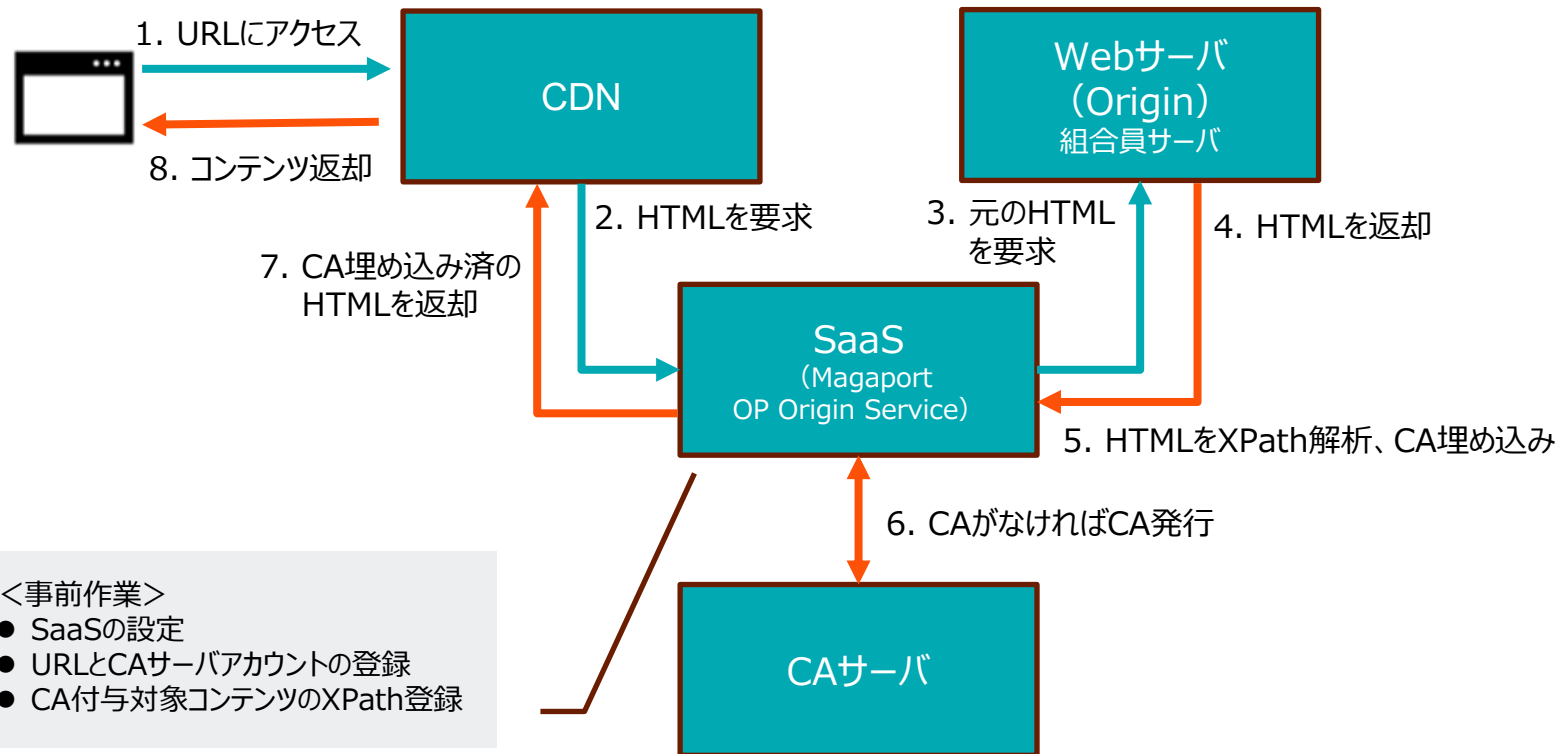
1. URLにアクセス

CDN

Webサーバ
（Origin）
組合員サーバ

8. コンテンツ返却

2. HTMLを要求

3. 元のHTML
を要求

4. HTMLを返却

7. CA埋め込み済の
HTMLを返却

SaaS
（Magaport
OP Origin Service）

5. HTMLをXPath解析、CA埋め込み

6. CAがなければCA発行

＜事前作業＞
● SaaSの設定
● URLとCAサーバアカウントの登録
● CA付与対象コンテンツのXPath登録

CAサーバ